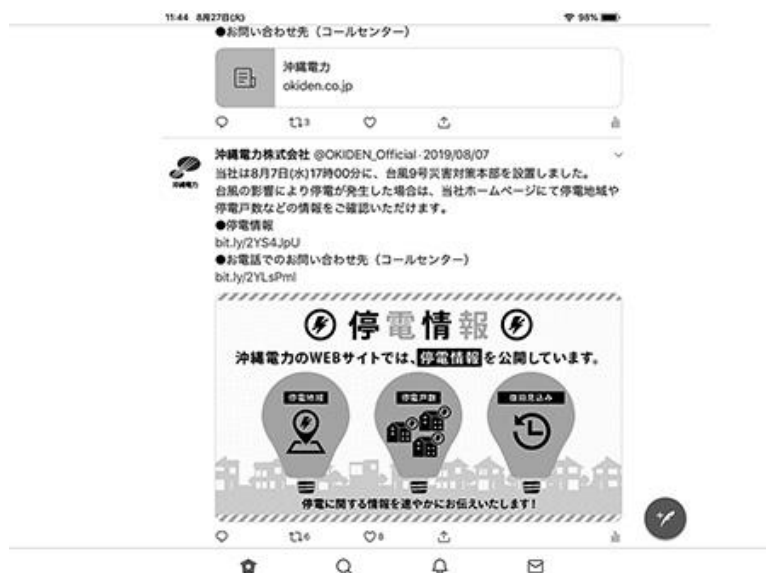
15:44 8月27日(火) 98%

●お問い合わせ先（コールセンター）

沖縄電力
okiden.co.jp

3

沖縄電力株式会社 @OKIDEN_Official · 2019/08/07
当社は8月7日(水)17時00分に、台風9号災害対策本部を設置しました。
台風の影響により停電が発生した場合は、当社ホームページにて停電地域や停電戸数などの情報をご確認いただけます。
●停電情報
bit.ly/2YS4JpU
●お電話でのお問い合わせ先（コールセンター）
bit.ly/2YLsPml

停電情報

沖縄電力のWEBサイトでは、停電情報を公開しています。

停電地域 停電戸数 復旧見込み

停電に関する情報を速やかにお伝えいたします！

6 8